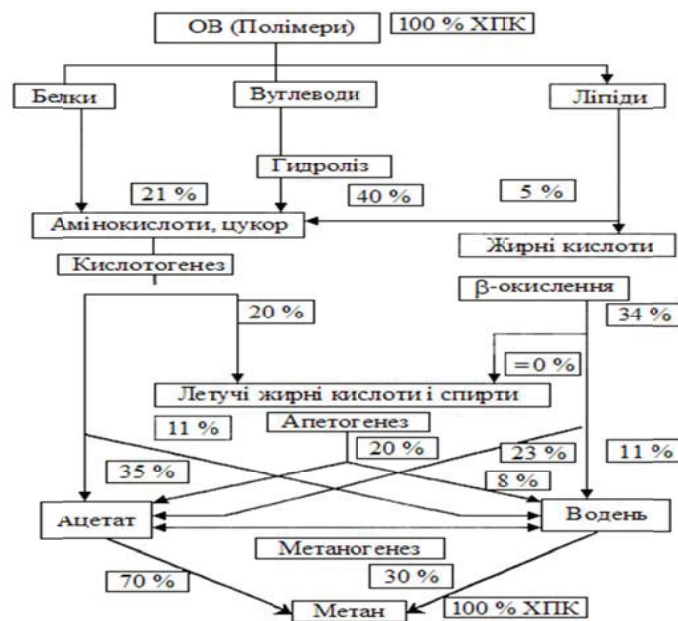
ОВ (Полімери)
100 % ХПК
Белки
Вутлеводи
Ліпіди
Гидроліз
21 %
40 %
5 %
Амінокислоти, цукор
Жирні кислоти
Кислотогенез
β-окислення
20 %
34 %
=0 %
Летучі жирні кислоти і спирти
11 %
Апетогенез
20 %
23 %
11 %
35 %
8 %
Ацетат
Водень
Метаногенез
70 %
30 %
Метан
100 % ХПК